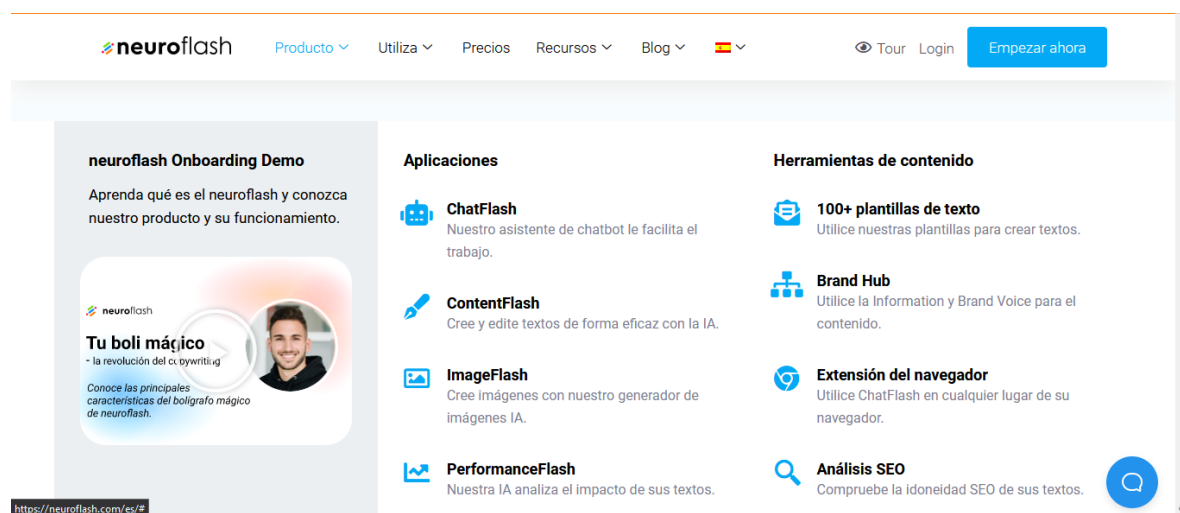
neuroflash Producto Utiliza Precios Recursos Blog Tour Login Empezar ahora

neuroflash Onboarding Demo

Aprenda qué es el neuroflash y conozca nuestro producto y su funcionamiento.

neuroflash

Tu boli mágico

- la revolución del copywriting

Conoce las principales características del bolígrafo mágico de neuroflash.

Aplicaciones

ChatFlash
Nuestro asistente de chatbot le facilita el trabajo.

ContentFlash
Cree y edite textos de forma eficaz con la IA.

ImageFlash
Cree imágenes con nuestro generador de imágenes IA.

PerformanceFlash
Nuestra IA analiza el impacto de sus textos.

Herramientas de contenido

100+ plantillas de texto
Utilice nuestras plantillas para crear textos.

Brand Hub
Utilice la Information y Brand Voice para el contenido.

Extensión del navegador
Utilice ChatFlash en cualquier lugar de su navegador.

Análisis SEO
Compruebe la idoneidad SEO de sus textos.

https://neuroflash.com/es/#